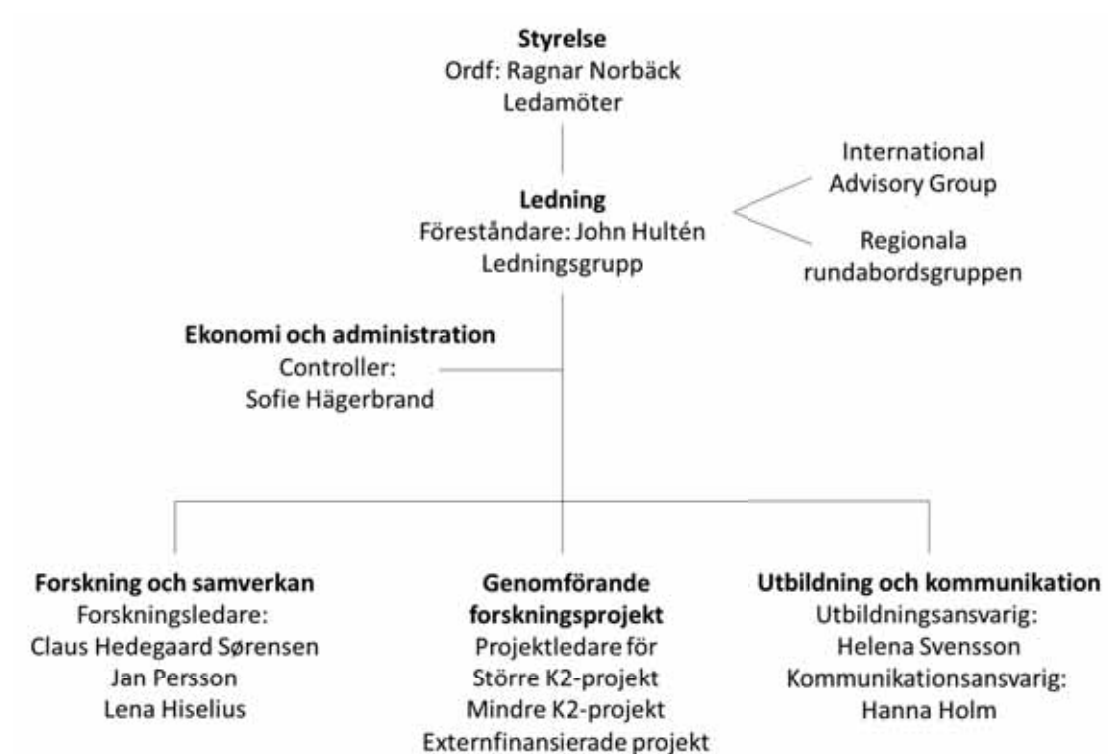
**Styrelse**
Ordf: Ragnar Norbäck
Ledamöter

**Ledning**
Föreståndare: John Hultén
Ledningsgrupp

International Advisory Group

Regionala rundabordsgruppen

**Ekonomi och administration**
Controller:
Sofie Hägerbrand

**Forskning och samverkan**
Forskningsledare:
Claus Hedegaard Sørensen
Jan Persson
Lena Hiselius

**Genomförande forskningsprojekt**
Projektledare för
Större K2-projekt
Mindre K2-projekt
Externfinansierade projekt

**Utbildning och kommunikation**
Utbildningsansvarig:
Helena Svensson
Kommunikationsansvarig:
Hanna Holm